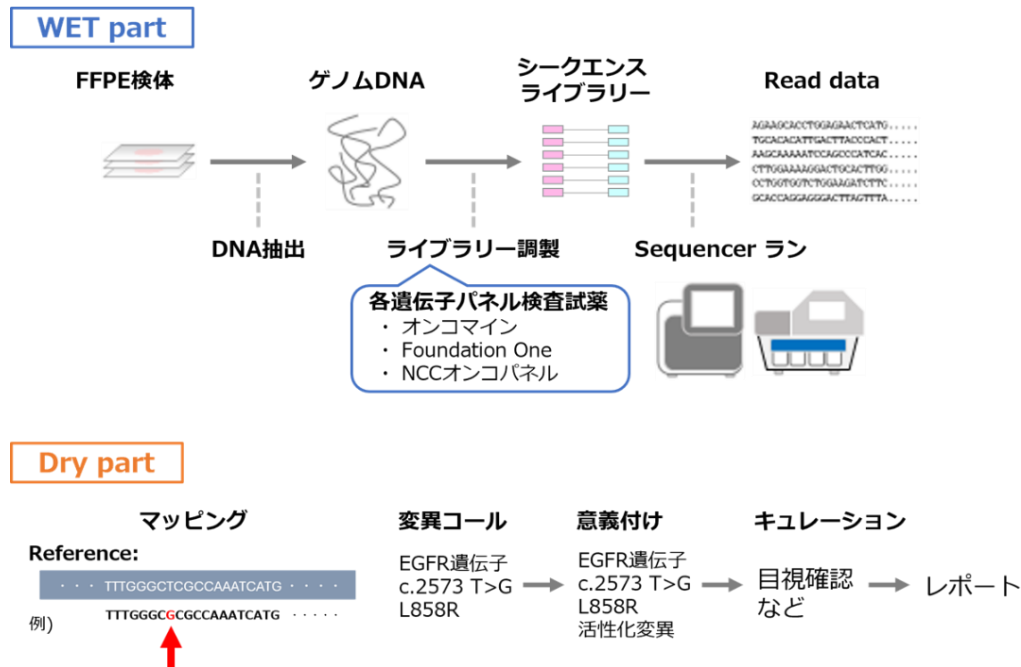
WET part

FFPE検体

ゲノムDNA

シークエンス ライブラリー

Read data

AGAAGCACCTGGAGAACTCATG.....
TGCACACATTGACTTACCCACT.....
AAGCAAAAATCCAGCCCATCAC.....
CTTGGAAAAGGACTGCACTTGG.....
CCTGGTGGTCTGGAAGATCTTC.....
GCACCAGGAGGGACTTAGTTTA.....

DNA抽出

ライブラリー調製

Sequencer ラン

各遺伝子パネル検査試薬
・ オンコマイン
・ Foundation One
・ NCCオンコパネル

Dry part

マッピング

Reference:

· · · TTTGGGCTCGCCAAATCATG · · · ·

例)

TTTGGGCGCGCCAAATCATG · · · · ·

変異コール

EGFR遺伝子
c.2573 T>G
L858R

意義付け

EGFR遺伝子
c.2573 T>G
L858R
活性化変異

キュレーション

目視確認 など

レポート